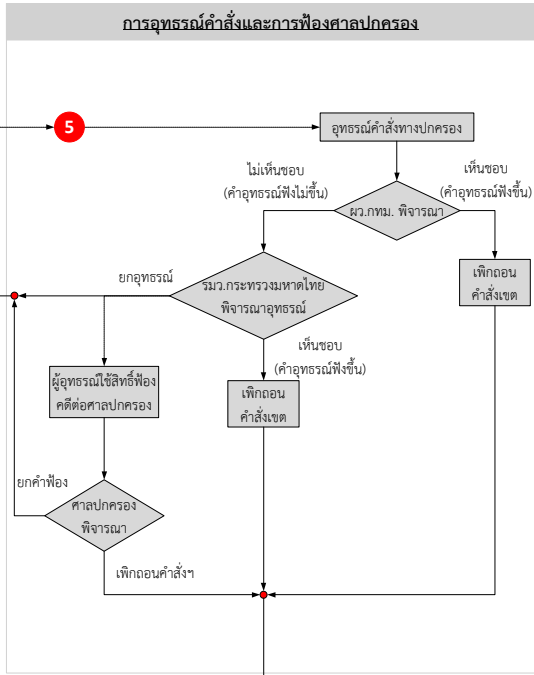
การอุทธรณ์คำสั่งและการฟ้องศาลปกครอง

5

อุทธรณ์คำสั่งทางปกครอง

ไม่เห็นชอบ
(คำอุทธรณ์ฟังไม่ขึ้น)

เห็นชอบ
(คำอุทธรณ์ฟังขึ้น)

ผว.กทม. พิจารณา

ยกอุทธรณ์

รมว.กระทรวงมหาดไทย
พิจารณาอุทธรณ์

เพิกถอน
คำสั่งเขต

เห็นชอบ
(คำอุทธรณ์ฟังขึ้น)

ผู้อุทธรณ์ใช้สิทธิ์ฟ้อง
คดีต่อศาลปกครอง

เพิกถอน
คำสั่งเขต

ยกคำฟ้อง

ศาลปกครอง
พิจารณา

เพิกถอนคำสั่งฯ